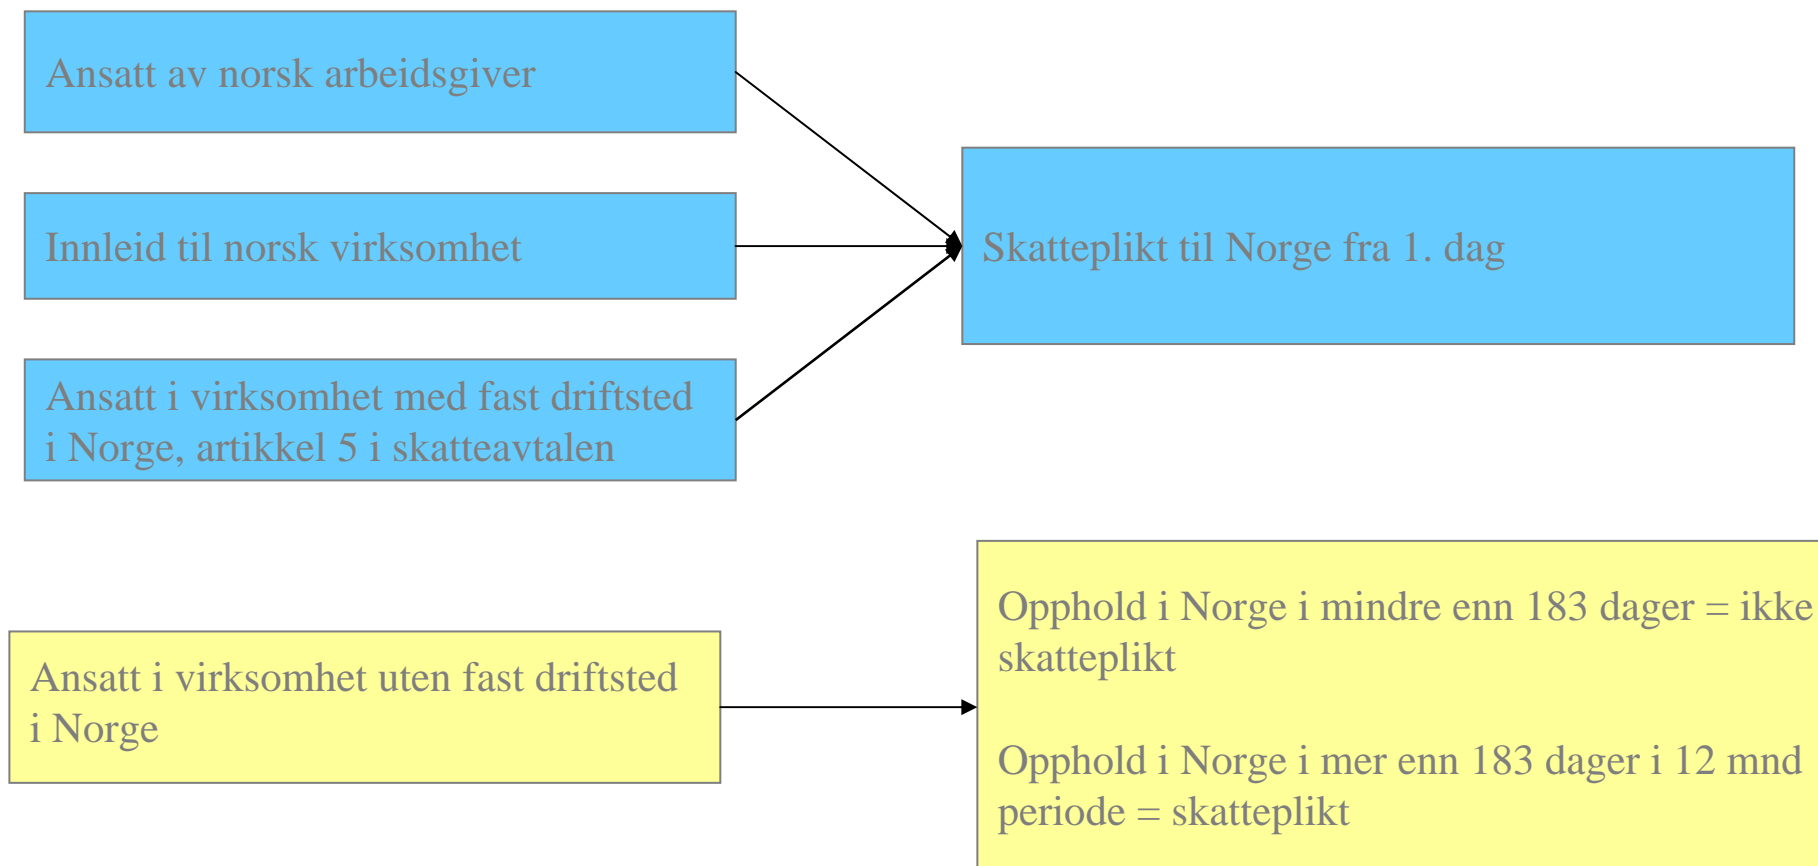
Ansatt av norsk arbeidsgiver

Innleid til norsk virksomhet

Ansatt i virksomhet med fast driftsted i Norge, artikkel 5 i skatteavtalen

Skatteplikt til Norge fra 1. dag

Ansatt i virksomhet uten fast driftsted i Norge

Opphold i Norge i mindre enn 183 dager = ikke skatteplikt

Opphold i Norge i mer enn 183 dager i 12 mnd periode = skatteplikt